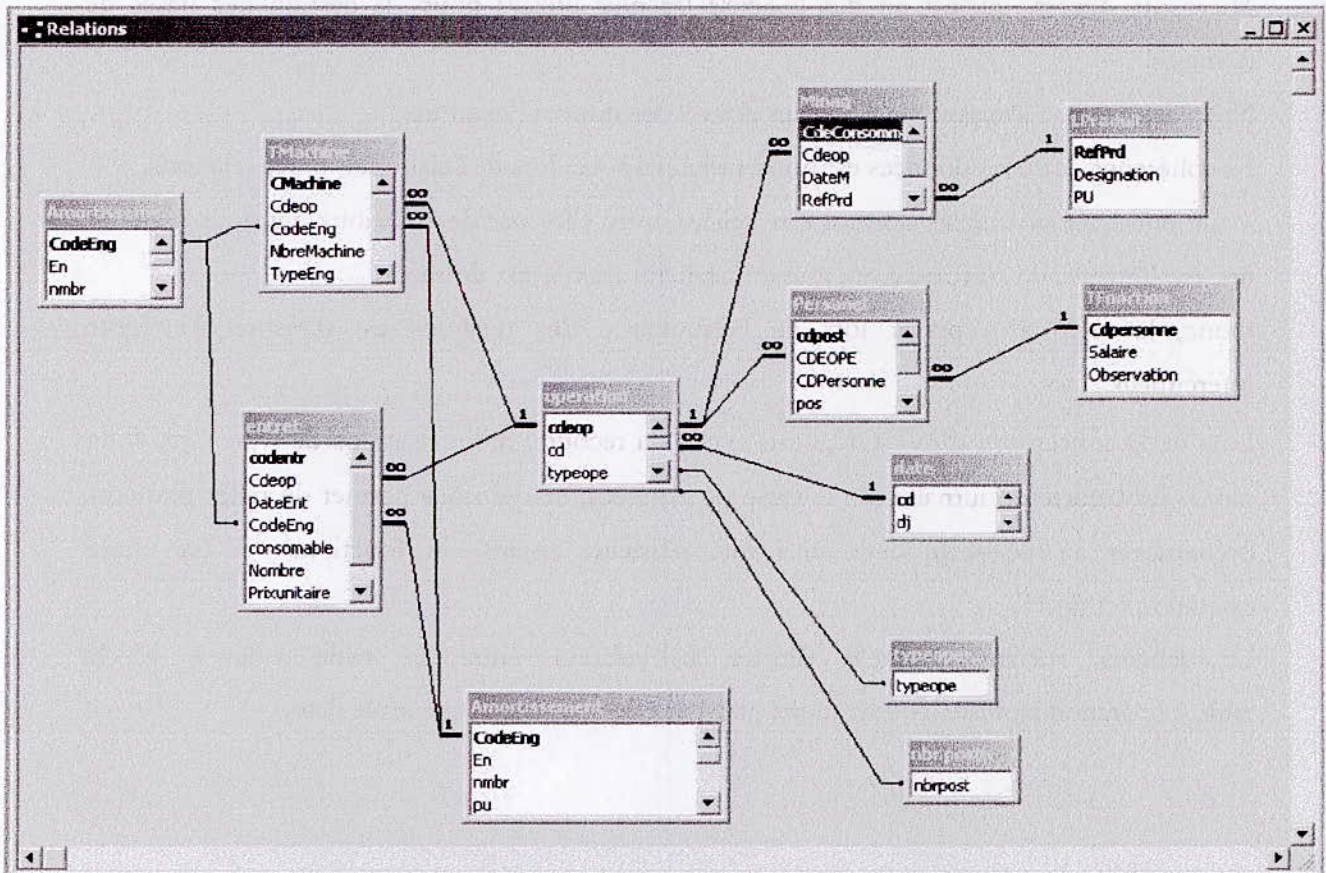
Relations

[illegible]
CodeEng
En
nmbr

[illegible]
CMachine
Cdeop
CodeEng
NbreMachine
TypeEng

∞
∞

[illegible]
CdeConsomm
Cdeop
DateM
RefPrd

∞

1
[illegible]
RefPrd
Designation
PU

∞

entret
codentr
Cdeop
DateEnt
CodeEng
consomable
Nombre
Prixunitaire

∞
∞

1
operation
cdeop
cd
typeope

1
∞
∞

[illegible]
cdpost
CDEOPE
CDPersonne
pos

∞

1
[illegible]
Cdpersonne
Salaire
Observation

∞

1
date
cd
dj

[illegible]
typeope

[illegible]
nbrpost

1
Amortissement
CodeEng
En
nmbr
pu